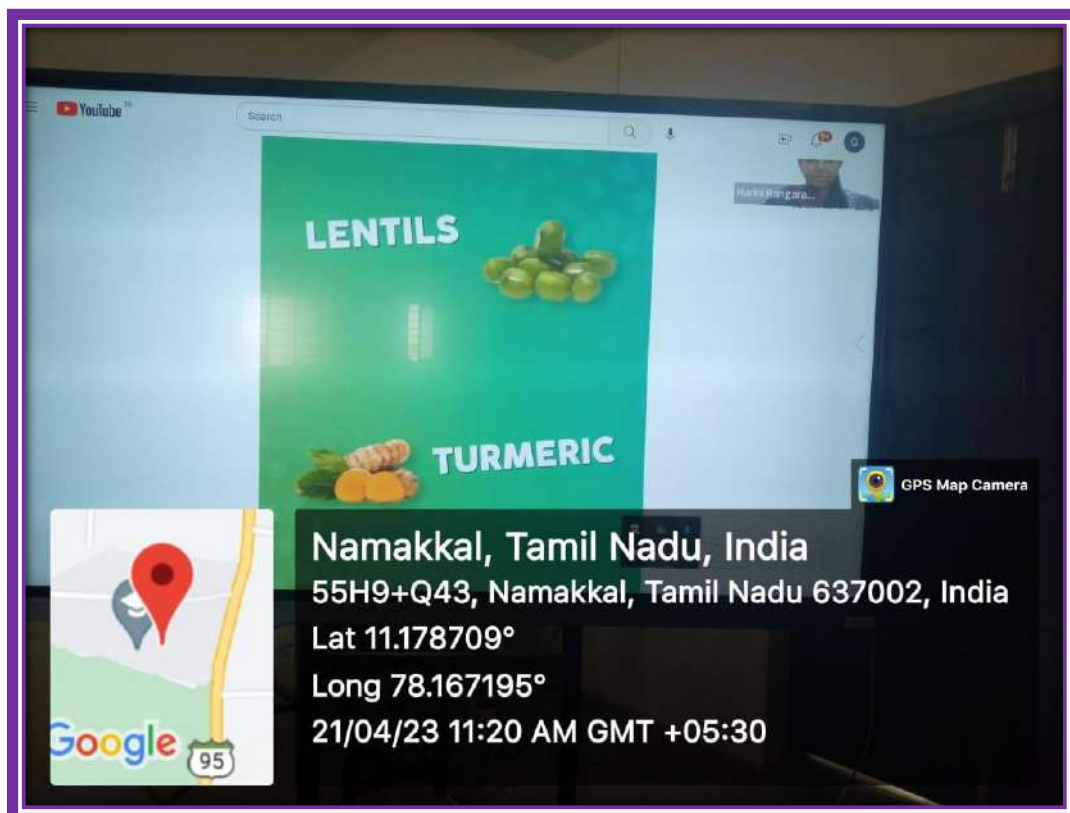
YouTube

Search

Harini Rangara...

LENTILS

TURMERIC

GPS Map Camera

Namakkal, Tamil Nadu, India
55H9+Q43, Namakkal, Tamil Nadu 637002, India
Lat 11.178709°
Long 78.167195°
21/04/23 11:20 AM GMT +05:30

Google

95